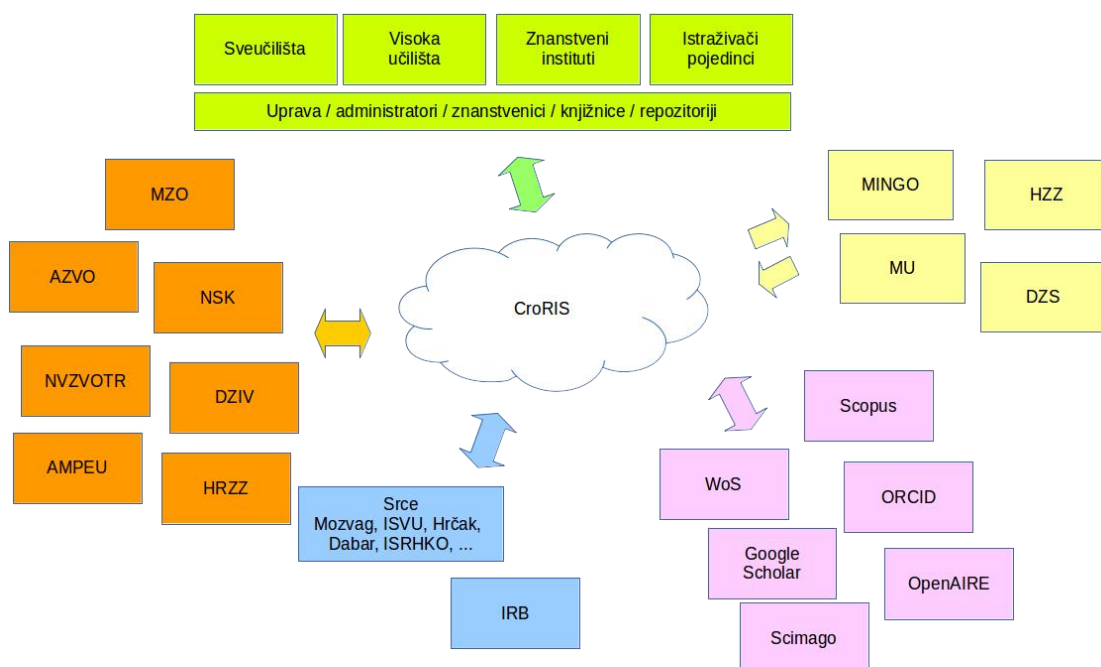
Sveučilišta

Visoka učilišta

Znanstveni instituti

Istraživači pojedinci

Uprava / administratori / znanstvenici / knjižnice / repozitoriji

MZO

AZVO

NSK

NVZVOTR

DZIV

AMPEU

HRZZ

CroRIS

MINGO

HZZ

MU

DZS

Scopus

WoS

ORCID

Google Scholar

OpenAIRE

Scimago

Srce
Mozvag, ISVU, Hrčak, Dabar, ISRHKO, ...

IRB